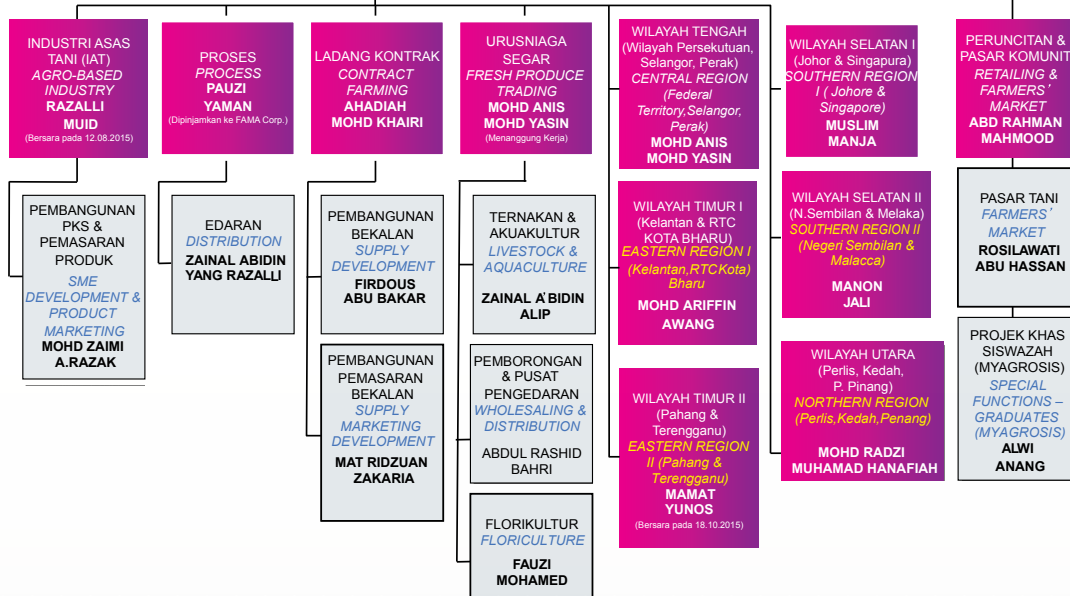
INDUSTRI ASAS TANI (IAT)
AGRO-BASED INDUSTRY
RAZALLI MUID
(Bersara pada 12.08.2015)

PROSES
PROCESS
PAUZI YAMAN
(Dipinjamkan ke FAMA Corp.)

LADANG KONTRAK
CONTRACT FARMING
AHADIAH MOHD KHAIRI

URUSNIAGA SEGAR
FRESH PRODUCE TRADING
MOHD ANIS MOHD YASIN
(Menanggung Kerja)

WILAYAH TENGAH
(Wilayah Persekutuan, Selangor, Perak)
CENTRAL REGION
(Federal Territory,Selangor, Perak)
MOHD ANIS MOHD YASIN

WILAYAH SELATAN I
(Johor & Singapura)
SOUTHERN REGION I ( Johore & Singapore)
MUSLIM MANJA

PERUNCITAN & PASAR KOMUNITI
RETAILING & FARMERS' MARKET
ABD RAHMAN MAHMOOD

PEMBANGUNAN PKS & PEMASARAN PRODUK
SME DEVELOPMENT & PRODUCT MARKETING
MOHD ZAIMI A.RAZAK

EDARAN
DISTRIBUTION
ZAINAL ABIDIN YANG RAZALLI

PEMBANGUNAN BEKALAN
SUPPLY DEVELOPMENT
FIRDOUS ABU BAKAR

TERNAKAN & AKUAKULTUR
LIVESTOCK & AQUACULTURE
ZAINAL A'BIDIN ALIP

WILAYAH TIMUR I
(Kelantan & RTC KOTA BHARU)
EASTERN REGION I
(Kelantan,RTCKota) Bharu
MOHD ARIFFIN AWANG

WILAYAH SELATAN II
(N.Sembilan & Melaka)
SOUTHERN REGION II
(Negeri Sembilan & Malacca)
MANON JALI

PASAR TANI
FARMERS' MARKET
ROSILAWATI ABU HASSAN

PEMBANGUNAN PEMASARAN BEKALAN
SUPPLY MARKETING DEVELOPMENT
MAT RIDZUAN ZAKARIA

PEMBORONGAN & PUSAT PENGEDARAN
WHOLESALING & DISTRIBUTION
ABDUL RASHID BAHRI

WILAYAH UTARA
(Perlis, Kedah, P. Pinang)
NORTHERN REGION
(Perlis,Kedah,Penang)
MOHD RADZI MUHAMAD HANAFIAH

PROJEK KHAS SISWAZAH (MYAGROSIS)
SPECIAL FUNCTIONS – GRADUATES (MYAGROSIS)
ALWI ANANG

WILAYAH TIMUR II
(Pahang & Terengganu)
EASTERN REGION II (Pahang & Terengganu)
MAMAT YUNOS
(Bersara pada 18.10.2015)

FLORIKULTUR
FLORICULTURE
FAUZI MOHAMED